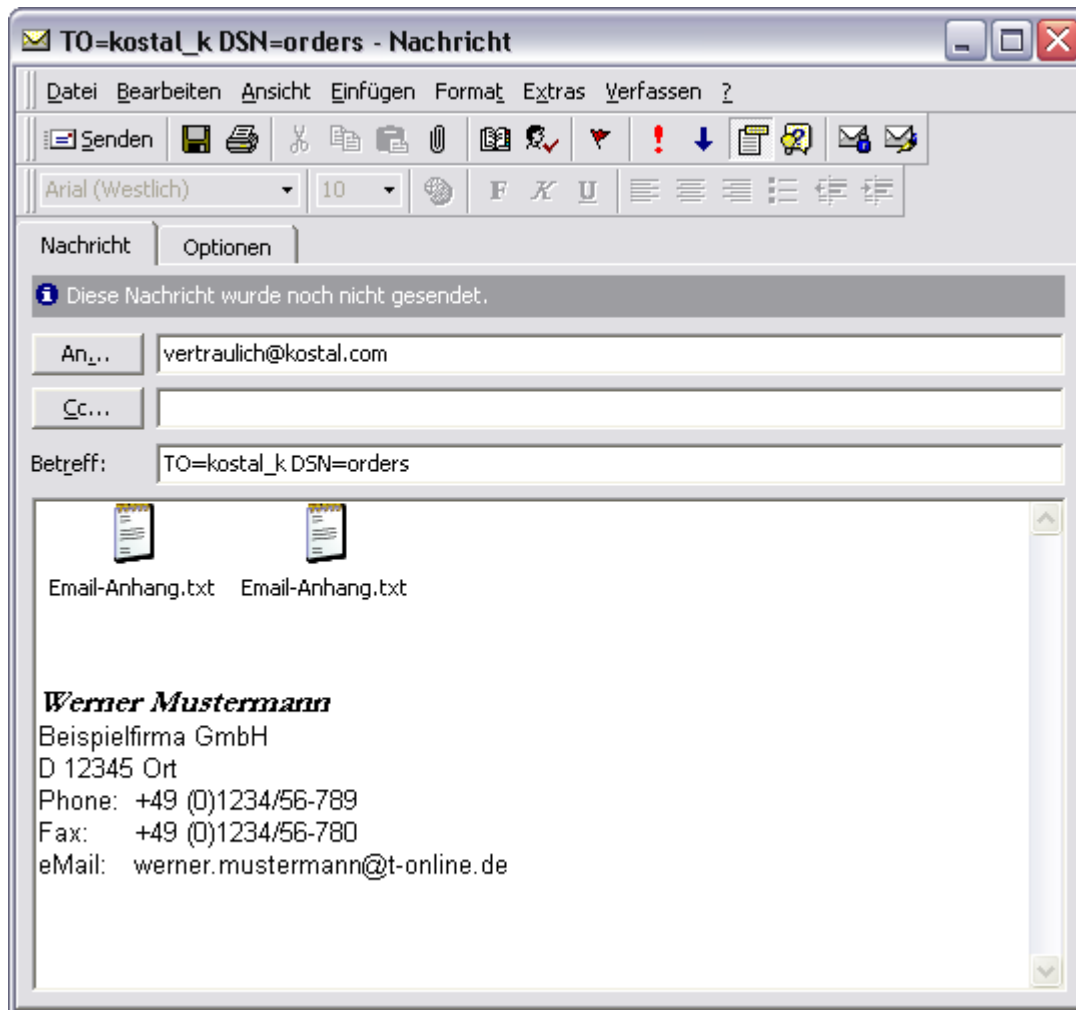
TO=kostal_k DSN=orders - Nachricht

Datei Bearbeiten Ansicht Einfügen Format Extras Verfassen ?

Senden

Arial (Westlich) 10 F K U

Nachricht Optionen

Diese Nachricht wurde noch nicht gesendet.

An... vertraulich@kostal.com

Cc...

Betreff: TO=kostal_k DSN=orders

Email-Anhang.txt Email-Anhang.txt

Werner Mustermann
Beispielfirma GmbH
D 12345 Ort
Phone: +49 (0)1234/56-789
Fax: +49 (0)1234/56-780
eMail: werner.mustermann@t-online.de